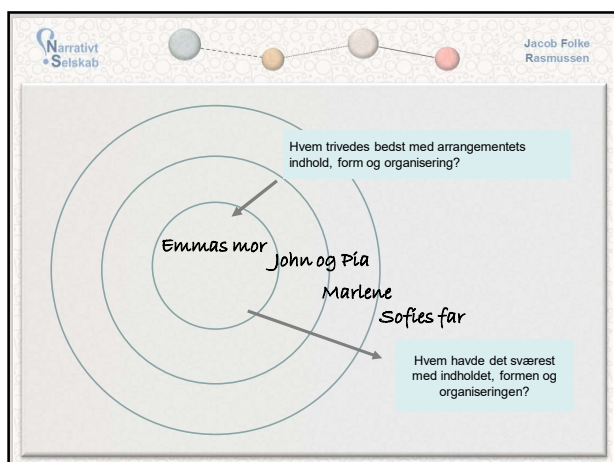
Narrativt Selskab

Jacob Folke Rasmussen

Hvem trivedes bedst med arrangementets indhold, form og organisering?

Emmas mor

John og Pia

Marlene

Sofies far

Hvem havde det sværest med indholdet, formen og organiseringen?